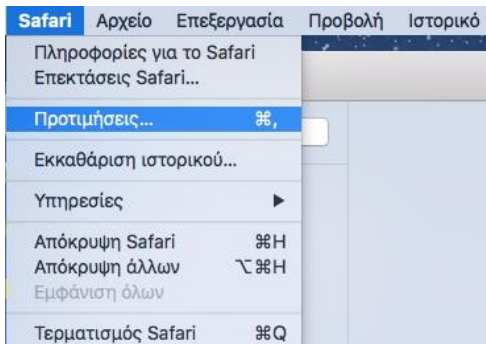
Safari Αρχείο Επεξεργασία Προβολή Ιστορικό

Πληροφορίες για το Safari
Επεκτάσεις Safari...

Προτιμήσεις... ⌘,

Εκκαθάριση ιστορικού...

Υπηρεσίες ▶

Απόκρυψη Safari ⌘H
Απόκρυψη άλλων ⌥⌘H
Εμφάνιση όλων

Τερματισμός Safari ⌘Q